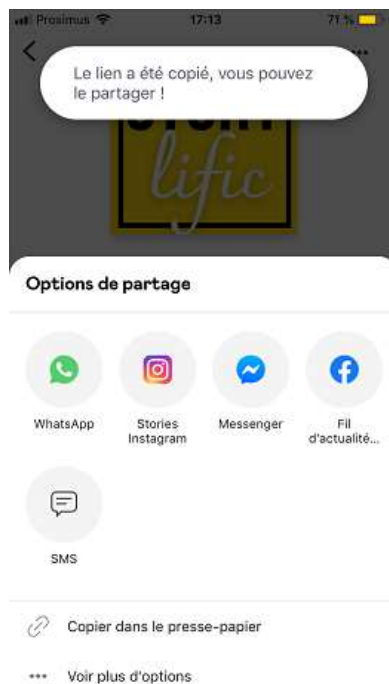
Proximus 17:13 71 %

Le lien a été copié, vous pouvez le partager !

lific

Options de partage

WhatsApp

Stories Instagram

Messenger

Fil d'actualité...

SMS

Copier dans le presse-papier

Voir plus d'options